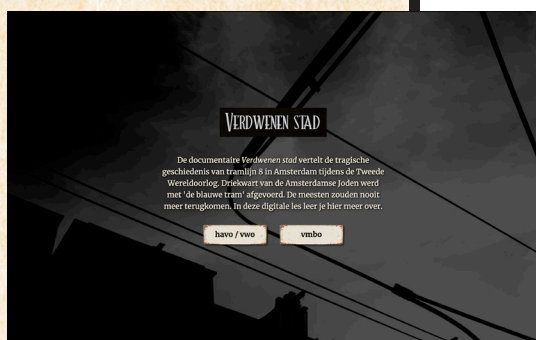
Verdwenen stad

De documentaire *Verdwenen stad* vertelt de tragische geschiedenis van tramlijn 8 in Amsterdam tijdens de Tweede Wereldoorlog. Driekwart van de Amsterdamse Joden werd met 'de blauwe tram' afgevoerd. De meesten zouden nooit meer terugkomen. In deze digitale les leer je hier meer over.

havo / vwo

vmbo